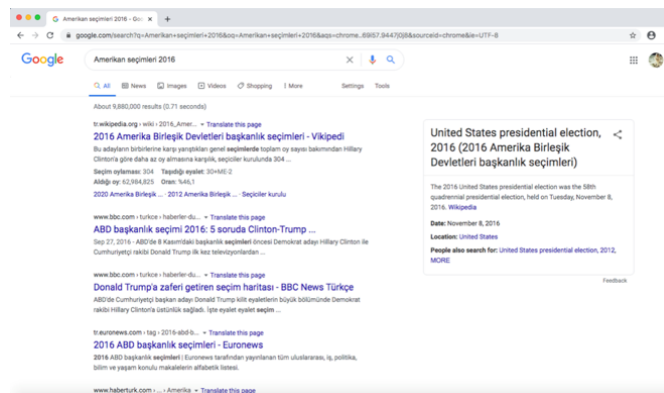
Amerikan seçimleri 2016 - Goo ×

google.com/search?q=Amerikan+seçimleri+2016&oq=Amerikan+seçimleri+2016&aqs=chrome..69i57.9447j0j8&sourceid=chrome&ie=UTF-8

Google

Amerikan seçimleri 2016

All News Images Videos Shopping More Settings Tools

About 9,880,000 results (0.71 seconds)

tr.wikipedia.org › wiki › 2016_Amer... ▾ Translate this page

2016 Amerika Birleşik Devletleri başkanlık seçimleri - Vikipedi

Bu adayların birbirlerine karşı yanıtkları genel seçimlerde toplam oy sayısı bakımından Hillary Clinton'a göre daha az oy almasına karşılık, seçiciler kurulunda 304 ...

Seçim oylaması: 304 Taşıdığı eyalet: 30+ME-2

Aldığı oy: 62,984,825 Oran: %46,1

2020 Amerika Birleşik ... · 2012 Amerika Birleşik ... · Seçiciler kurulu

www.bbc.com › turkce › haberler-dü... ▾ Translate this page

ABD başkanlık seçimi 2016: 5 soruda Clinton-Trump ...

Sep 27, 2016 - ABD'de 8 Kasım'daki başkanlık seçimleri öncesi Demokrat adayı Hillary Clinton ile Cumhuriyetçi rakibi Donald Trump ilk kez televizyonlardan ...

www.bbc.com › turkce › haberler-dü... ▾ Translate this page

Donald Trump'a zaferi getiren seçim haritası - BBC News Türkçe

ABD'de Cumhuriyetçi başkan adayı Donald Trump kilit eyaletlerin büyük bölümünde Demokrat rakibi Hillary Clinton'ı üstünlük sağladı. İşte eyalet eyalet seçim ...

tr.euronews.com › tag › 2016-abd-b... ▾ Translate this page

2016 ABD başkanlık seçimleri - Euronews

2016 ABD başkanlık seçimleri | Euronews tarafından yayınlanan tüm uluslararası, iş, politika, bilim ve yaşam konulu makalelerin alfabetik listesi.

www.haberturk.com › ... › Amerika ▾ Translate this page

United States presidential election, 2016 (2016 Amerika Birleşik Devletleri başkanlık seçimleri)

The 2016 United States presidential election was the 58th quadrennial presidential election, held on Tuesday, November 8, 2016. Wikipedia

Date: November 8, 2016

Location: United States

People also search for: United States presidential election, 2012, MORE

Feedback